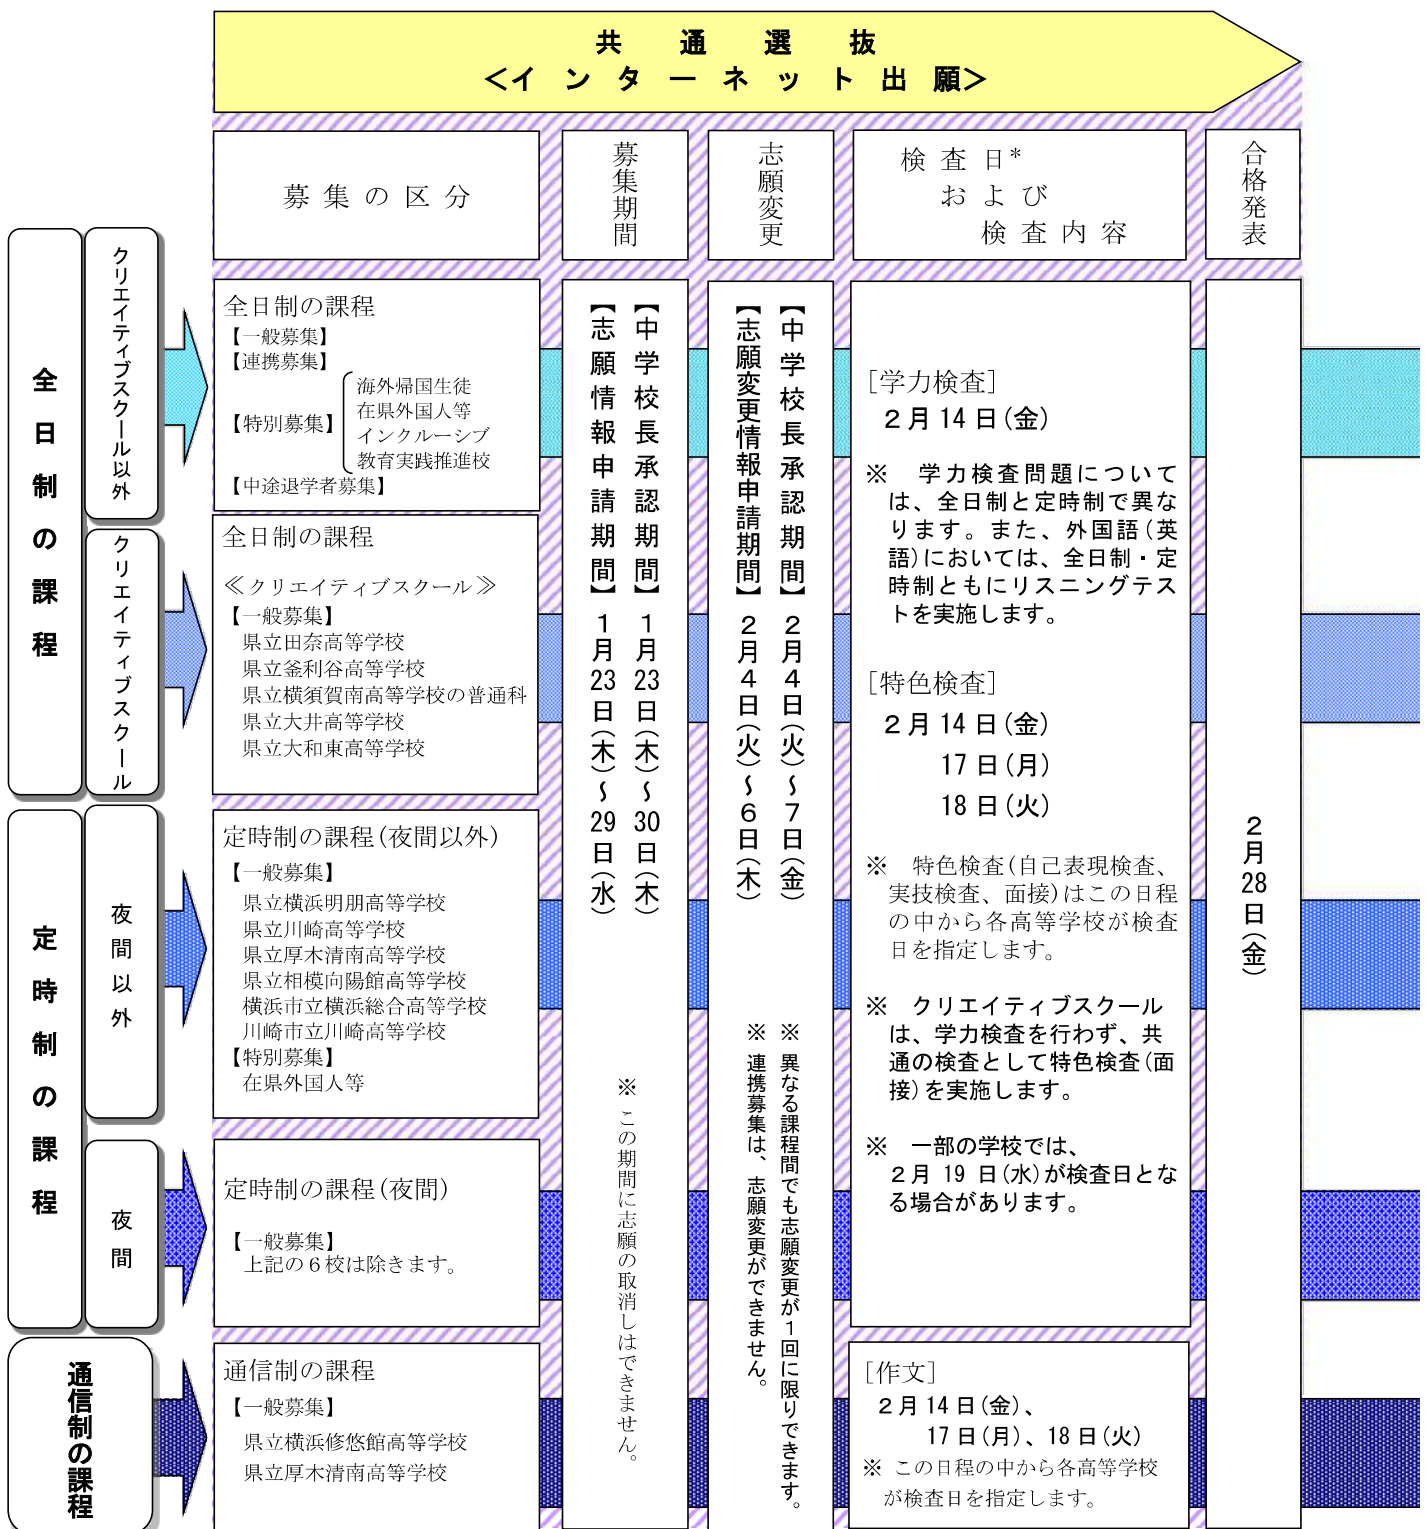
共　通　選　抜
<インターネット出願>

| | | 募集の区分 | 募集期間 | 志願変更 | 検査日* および 検査内容 | 合格発表 |
|---|---|---|---|---|---|---|
| 全日制の課程 | クリエイティブスクール以外 | 全日制の課程 【一般募集】 【連携募集】 【特別募集】 海外帰国生徒 在県外国人等 インクルーシブ 教育実践推進校 【中途退学者募集】 | 【中学校長承認期間】 1月23日(木)~30日(木) 【志願情報申請期間】 1月23日(木)~29日(水) ※この期間に志願の取消しはできません。 | 【中学校長承認期間】 2月4日(火)~7日(金) 【志願変更情報申請期間】 2月4日(火)~6日(木) ※異なる課程間でも志願変更が1回に限りできます。 ※連携募集は、志願変更ができません。 | [学力検査] 2月14日(金) ※ 学力検査問題については、全日制と定時制で異なります。また、外国語(英語)においては、全日制・定時制ともにリスニングテストを実施します。 [特色検査] 2月14日(金) 17日(月) 18日(火) ※ 特色検査(自己表現検査、実技検査、面接)はこの日程の中から各高等学校が検査日を指定します。 ※ クリエイティブスクールは、学力検査を行わず、共通の検査として特色検査(面接)を実施します。 ※ 一部の学校では、2月19日(水)が検査日となる場合があります。 | 2月28日(金) |
| | クリエイティブスクール | 全日制の課程 ≪クリエイティブスクール≫ 【一般募集】 県立田奈高等学校 県立釜利谷高等学校 県立横須賀南高等学校の普通科 県立大井高等学校 県立大和東高等学校 | | | | |
| 定時制の課程 | 夜間以外 | 定時制の課程(夜間以外) 【一般募集】 県立横浜明朋高等学校 県立川崎高等学校 県立厚木清南高等学校 県立相模向陽館高等学校 横浜市立横浜総合高等学校 川崎市立川崎高等学校 【特別募集】 在県外国人等 | | | | |
| | 夜間 | 定時制の課程(夜間) 【一般募集】 上記の6校は除きます。 | | | | |
| 通信制の課程 | | 通信制の課程 【一般募集】 県立横浜修悠館高等学校 県立厚木清南高等学校 | | | [作文] 2月14日(金)、17日(月)、18日(火) ※ この日程の中から各高等学校が検査日を指定します。 | |